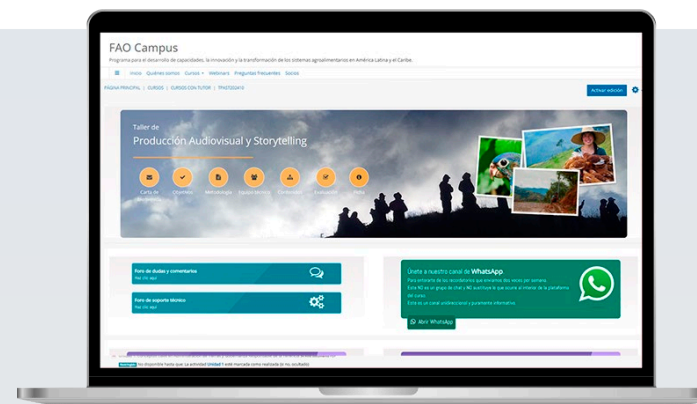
FAO Campus

Programa para el desarrollo de capacidades, la innovación y la transformación de los sistemas agroalimentarios en América Latina y el Caribe.

Inicio Quiénes somos Cursos Webinars Preguntas frecuentes Salida

PÁGINA PRINCIPAL | CURSOS | CURSOS CON TUTOR | TPASTEGAYO

Activar edición

Taller de

Producción Audiovisual y Storytelling

Carta de bienvenida Objetivos Metodología Equipo técnico Contenidos Evaluación Reto

Foro de dudas y comentarios
Haz clic aquí

Foro de soporte técnico
Haz clic aquí

Únete a nuestro canal de WhatsApp

Para enterarte de los recordatorios que enviamos dos veces por semana.
Este NO es un grupo de chat y NO sustituye lo que ocurra al interior de la plataforma del curso.
Este es un canal unidireccional y puramente informativo.

Abrir WhatsApp

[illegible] estará disponible hasta que la actividad Unidad 1 esté marcada como realizada (o no ocultado)